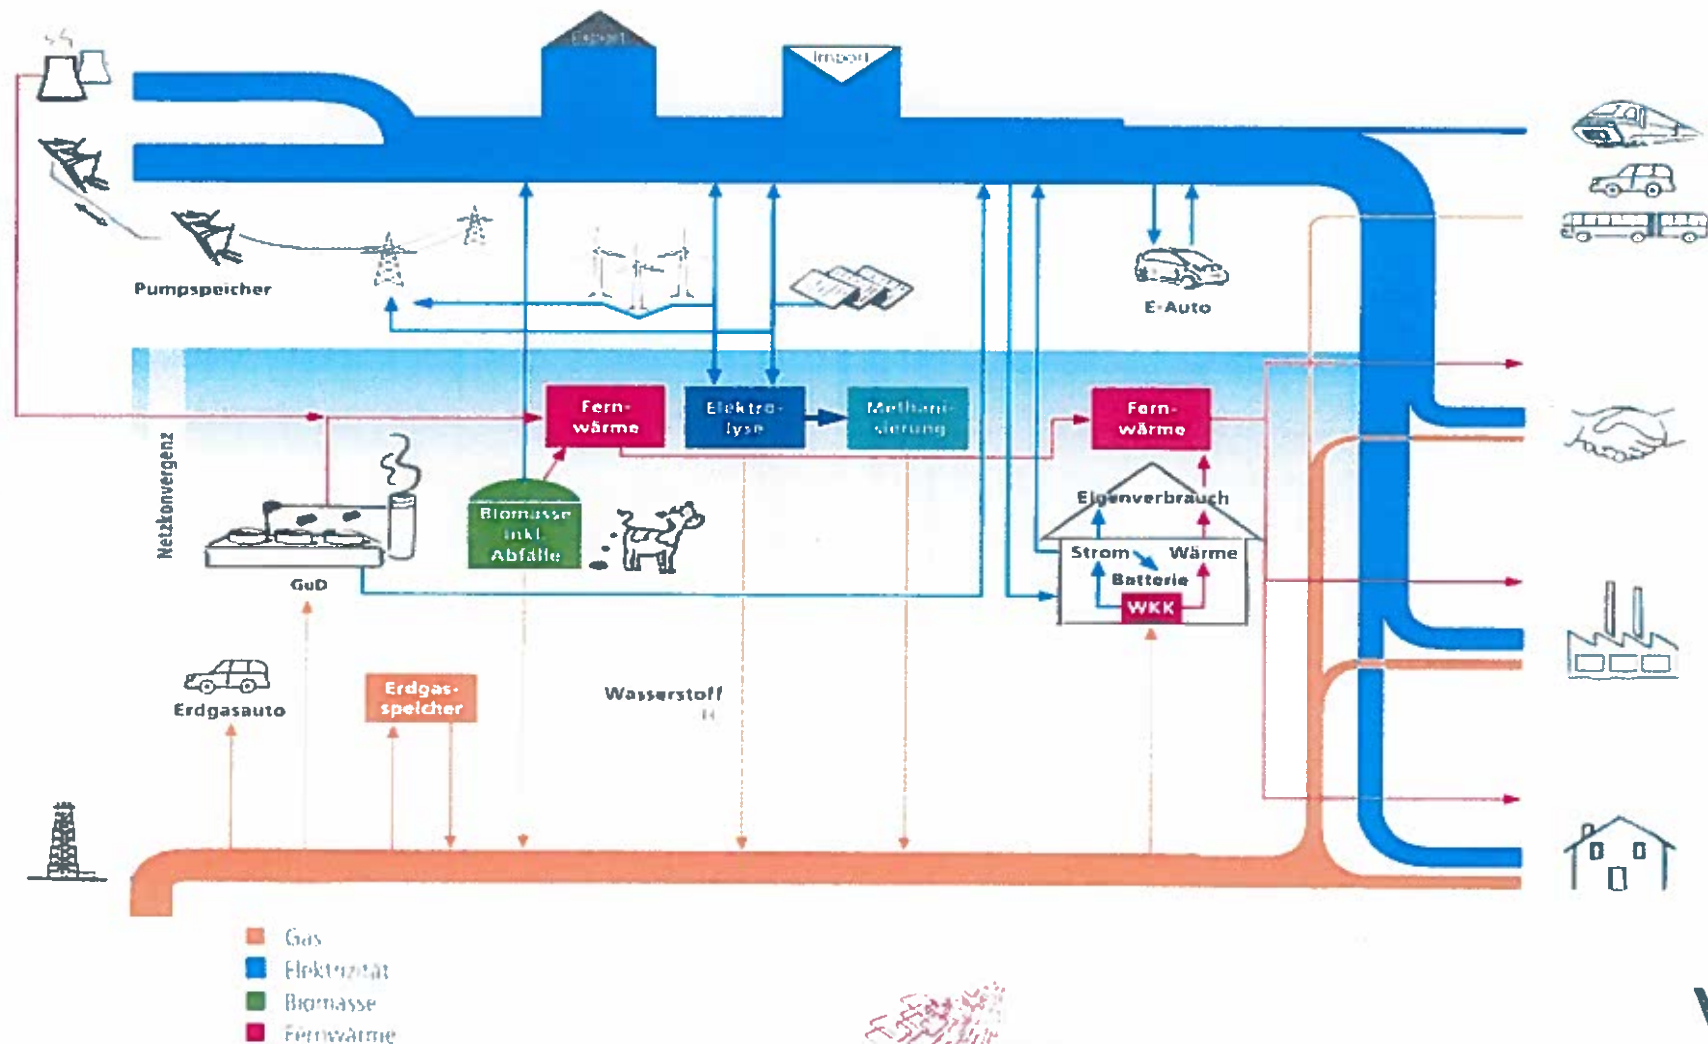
Export

Import

Pumpspeicher

E-Auto

Netzkonvergenz

Fern-wärme

Elektro-lyse

Methani-sierung

Fern-wärme

Eigenverbrauch

Strom

Wärme

Batterie

WKK

Biomasse inkl. Abfälle

GuD

Erdgasauto

Erdgas-speicher

Wasserstoff

$H_2$

Gas

Elektrizität

Biomasse

Fernwärme